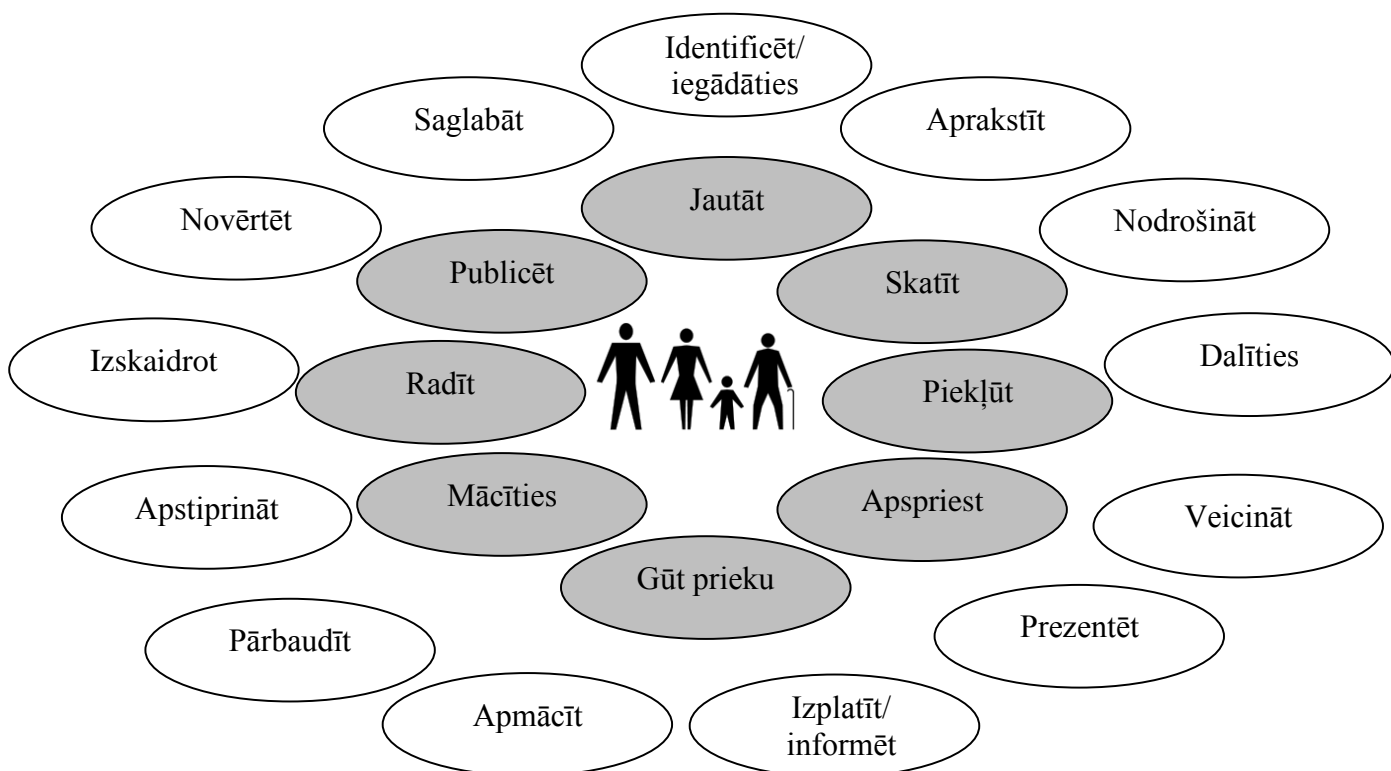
Identificēt/ iegādāties

Saglabāt

Aprakstīt

Jautāt

Novērtēt

Nodrošināt

Publicēt

Skatīt

Izskaidrot

Dalīties

Radīt

Piekļūt

Apstiprināt

Mācīties

Apspriest

Veicināt

Gūt prieku

Pārbaudīt

Prezentēt

Apmācīt

Izplatīt/ informēt